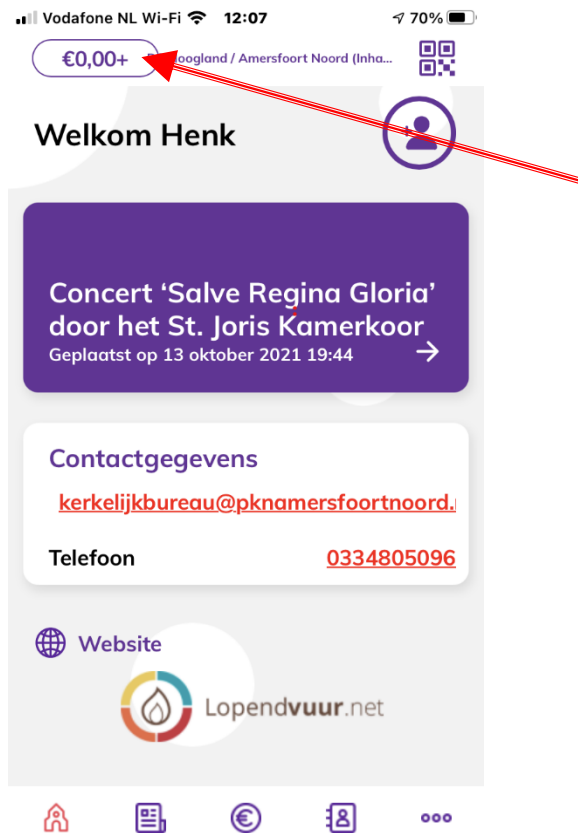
Vodafone NL Wi-Fi 12:07 70%

€0,00+ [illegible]oogland / Amersfoort Noord (Inha...

Welkom Henk

Concert 'Salve Regina Gloria' door het St. Joris Kamerkoor
Geplaatst op 13 oktober 2021 19:44

Contactgegevens
kerkelijkbureau@pknamersfoortnoord.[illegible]
Telefoon 0334805096

Website

Lopendvuur.net